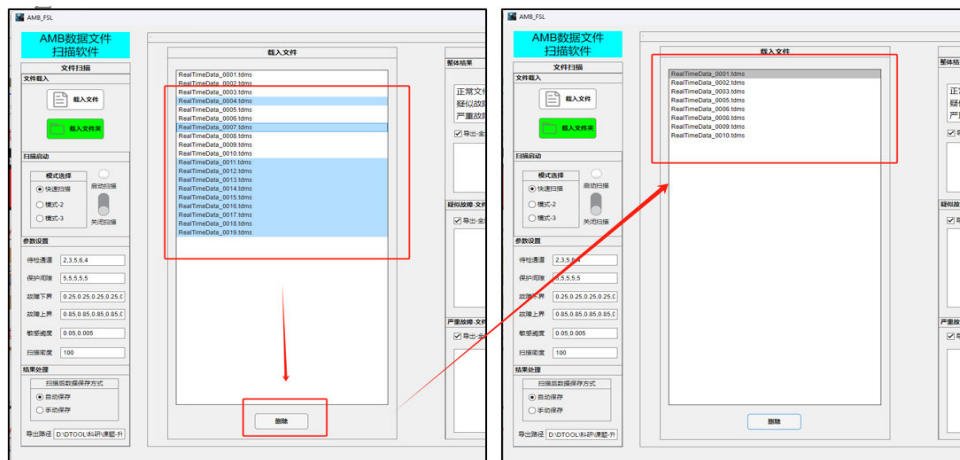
AMB_FSL

AMB数据文件
扫描软件

文件扫描

文件载入

载入文件

载入文件夹

扫描启动

模式选择

快速扫描

模式-2

模式-3

启动扫描

关闭扫描

参数设置

待检通道 2,3,5,6,4

保护间隙 5,5,5,5,5

故障下界 0.25,0.25,0.25,0.25,0

故障上界 0.85,0.85,0.85,0.85,0

敏感阈度 0.05,0.005

扫描宽度 100

结果处理

扫描后数据保存方式

自动保存

手动保存

导出路径 D:\DTOOL\科研\课题-Ⅱ

载入文件

RealTimeData_0001.tdms
RealTimeData_0002.tdms
RealTimeData_0003.tdms
RealTimeData_0004.tdms
RealTimeData_0005.tdms
RealTimeData_0006.tdms
RealTimeData_0007.tdms
RealTimeData_0008.tdms
RealTimeData_0009.tdms
RealTimeData_0010.tdms
RealTimeData_0011.tdms
RealTimeData_0012.tdms
RealTimeData_0013.tdms
RealTimeData_0014.tdms
RealTimeData_0015.tdms
RealTimeData_0016.tdms
RealTimeData_0017.tdms
RealTimeData_0018.tdms
RealTimeData_0019.tdms

删除

整体结果

正常文
疑似故
严重故

导出-全

疑似故障-文件

导出-全

严重故障-文件

导出-全

AMB_FSL

AMB数据文件
扫描软件

文件扫描

文件载入

载入文件

载入文件夹

扫描启动

模式选择

快速扫描

模式-2

模式-3

启动扫描

关闭扫描

参数设置

待检通道 2,3,5,6,4

保护间隙 5,5,5,5,5

故障下界 0.25,0.25,0.25,0.25,0

故障上界 0.85,0.85,0.85,0.85,0

敏感阈度 0.05,0.005

扫描宽度 100

结果处理

扫描后数据保存方式

自动保存

手动保存

导出路径 D:\DTOOL\科研\课题-Ⅱ

载入文件

RealTimeData_0001.tdms
RealTimeData_0002.tdms
RealTimeData_0003.tdms
RealTimeData_0005.tdms
RealTimeData_0006.tdms
RealTimeData_0008.tdms
RealTimeData_0009.tdms
RealTimeData_0010.tdms

删除

整体结

正
疑
严

疑似

严重